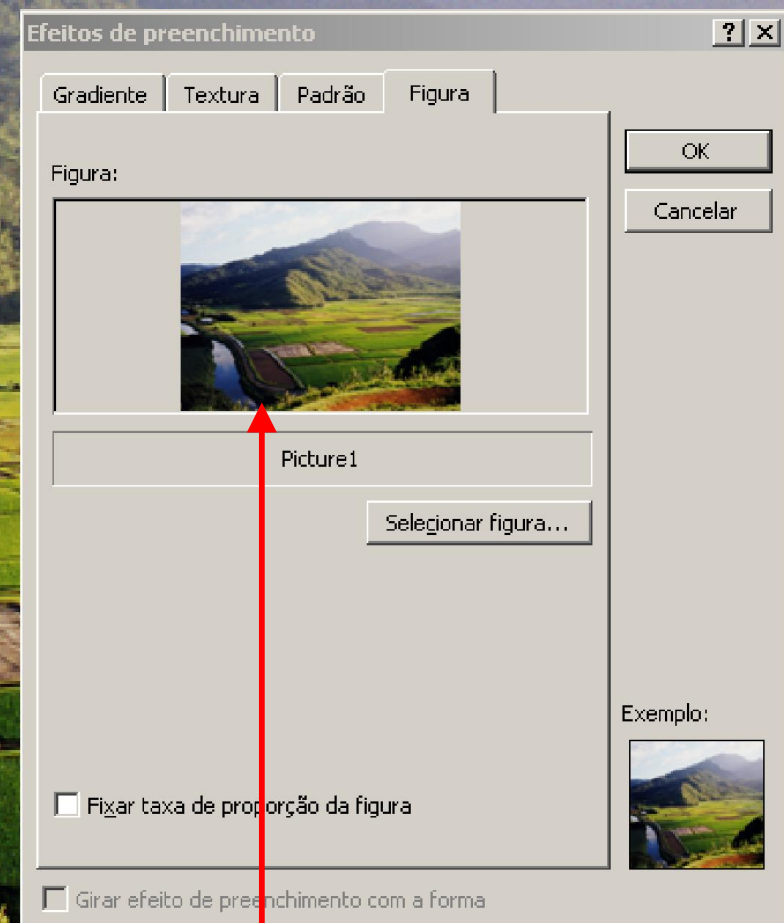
Efeitos de preenchimento

?
X

Gradiente
Textura
Padrão
Figura

Figura:

Picture1

Selecionar figura...

Fixar taxa de proporção da figura

Girar efeito de preenchimento com a forma

OK
Cancelar

Exemplo: